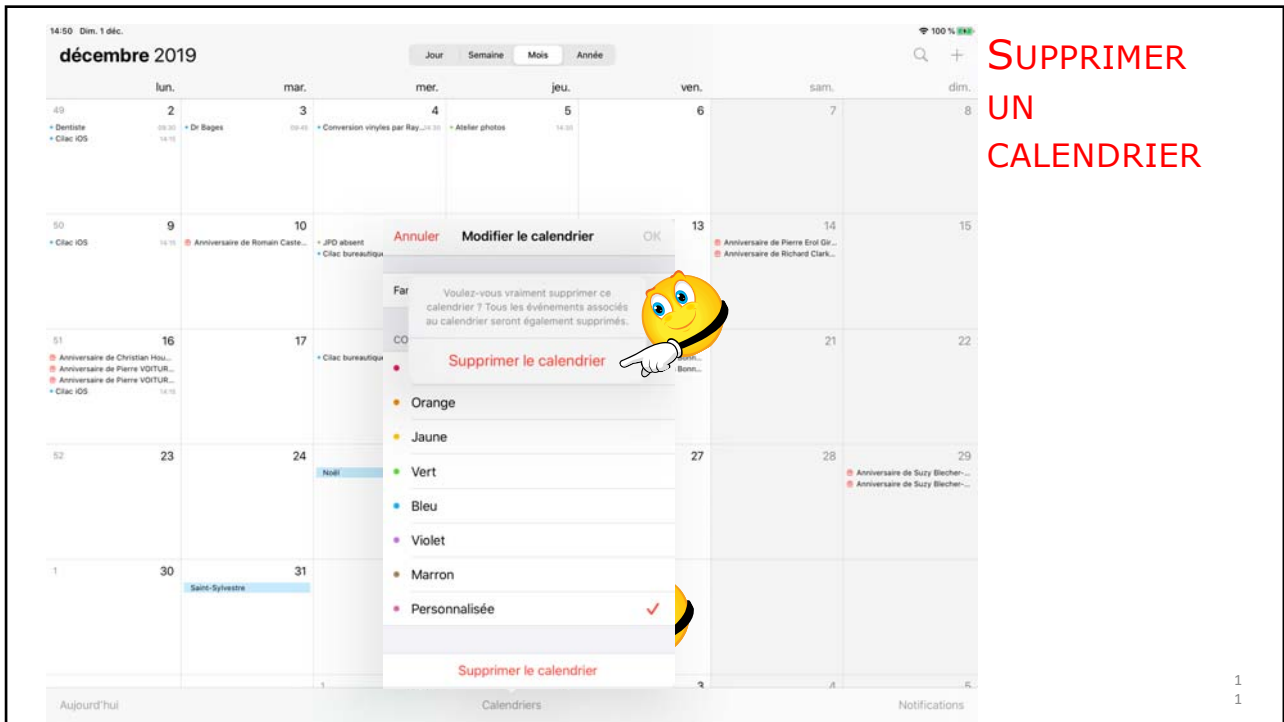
14:50 Dim. 1 déc.
100 %

décembre 2019

Jour Semaine Mois Année

lun. mar. mer. jeu. ven. sam. dim.

49 2
• Dentiste 09:30
• Cilac iOS 14:15

3
• Dr Bages 09:45

4
• Conversion vinyles par Ray... 14:30

5
• Atelier photos 14:00

6

7

8

50 9
• Cilac iOS 14:15

10
Anniversaire de Romain Caste...

• JPD absent
• Cilac bureautique

13

14
Anniversaire de Pierre Erol Gir...
Anniversaire de Richard Clark...

15

51 16
Anniversaire de Christian Hou...
Anniversaire de Pierre VOITUR...
Anniversaire de Pierre VOITUR...
• Cilac iOS 14:15

17

• Cilac bureautique

Bonn...

21

22

52 23

24

Noël

27

28

29
Anniversaire de Suzy Blecher-...
Anniversaire de Suzy Blecher-...

1 30

31
Saint-Sylvestre

1

3

4

5

Annuler Modifier le calendrier OK

Far

Voulez-vous vraiment supprimer ce calendrier ? Tous les événements associés au calendrier seront également supprimés.

Supprimer le calendrier

CO

Orange
Jaune
Vert
Bleu
Violet
Marron
Personnalisée

Supprimer le calendrier

Aujourd'hui Calendriers Notifications

SUPPRIMER UN CALENDRIER

1
1